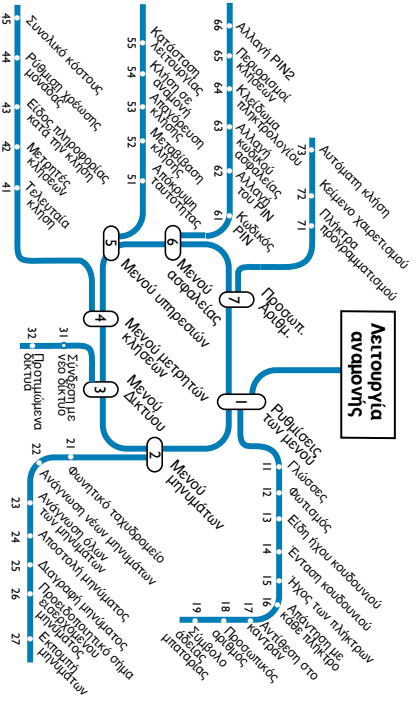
Λειτουργία αναμονής

1 Ρυθμίσεις των μενού
11 Γλώσσες
12 Φωτισμός
13 Είδη ήχου κουδουνιού
14 Ένταση κουδουνιού
15 Ήχος των πλήκτρων
16 Απάντηση με κάθε πλήκτρο
17 Αντίθεση στο κοντράστ
18 Προσωπικός αριθμός
19 Σύμβολο στάθμης μπαταρίας

2 Μενού μηνυμάτων
21 Φωνητικό ταχυδρομείο
22 Ανάγνωση νέων μηνυμάτων
23 Ανάγνωση όλων των μηνυμάτων
24 Αποστολή μηνύματος
25 Διαγραφή μηνύματος
26 Προειδοποιητικό σήμα εισερχόμενου μηνύματος
27 Εκπομπή μηνυμάτων

3 Μενού Δικτύου
31 Σύνδεση με νέο δίκτυο
32 Προτιμώμενα δίκτυα

4 Μενού μετρητών κλήσεων
41 Τελευταία κλήση
42 Μετρητές κλήσεων
43 Είδος πληροφορίας κατά την κλήση
44 Ρύθμιση χρέωσης μονάδας
45 Συνολικό κόστους

5 Μενού υπηρεσιών
51 Αποκρυψη ταυτότητας
52 Αναμονή κλήσης
53 Μεταβίβαση κλήσης
54 Κλήση σε αναμονή
55 Κατάσταση λειτουργίας

6 Μενού ασφαλείας
61 Κωδικός PIN
62 Αλλαγή του PIN
63 Αλλαγή κωδικού ασφαλείας
64 Κλείδωμα πληκτρολογίου
65 Περιορισμοί κλήσεων
66 Αλλαγή PIN2

7 Προσωπ. Αριθμ.
71 Πλήκτρα προγραμματισμού
72 Κείμενο χαιρετισμού
73 Αυτόματη κλήση